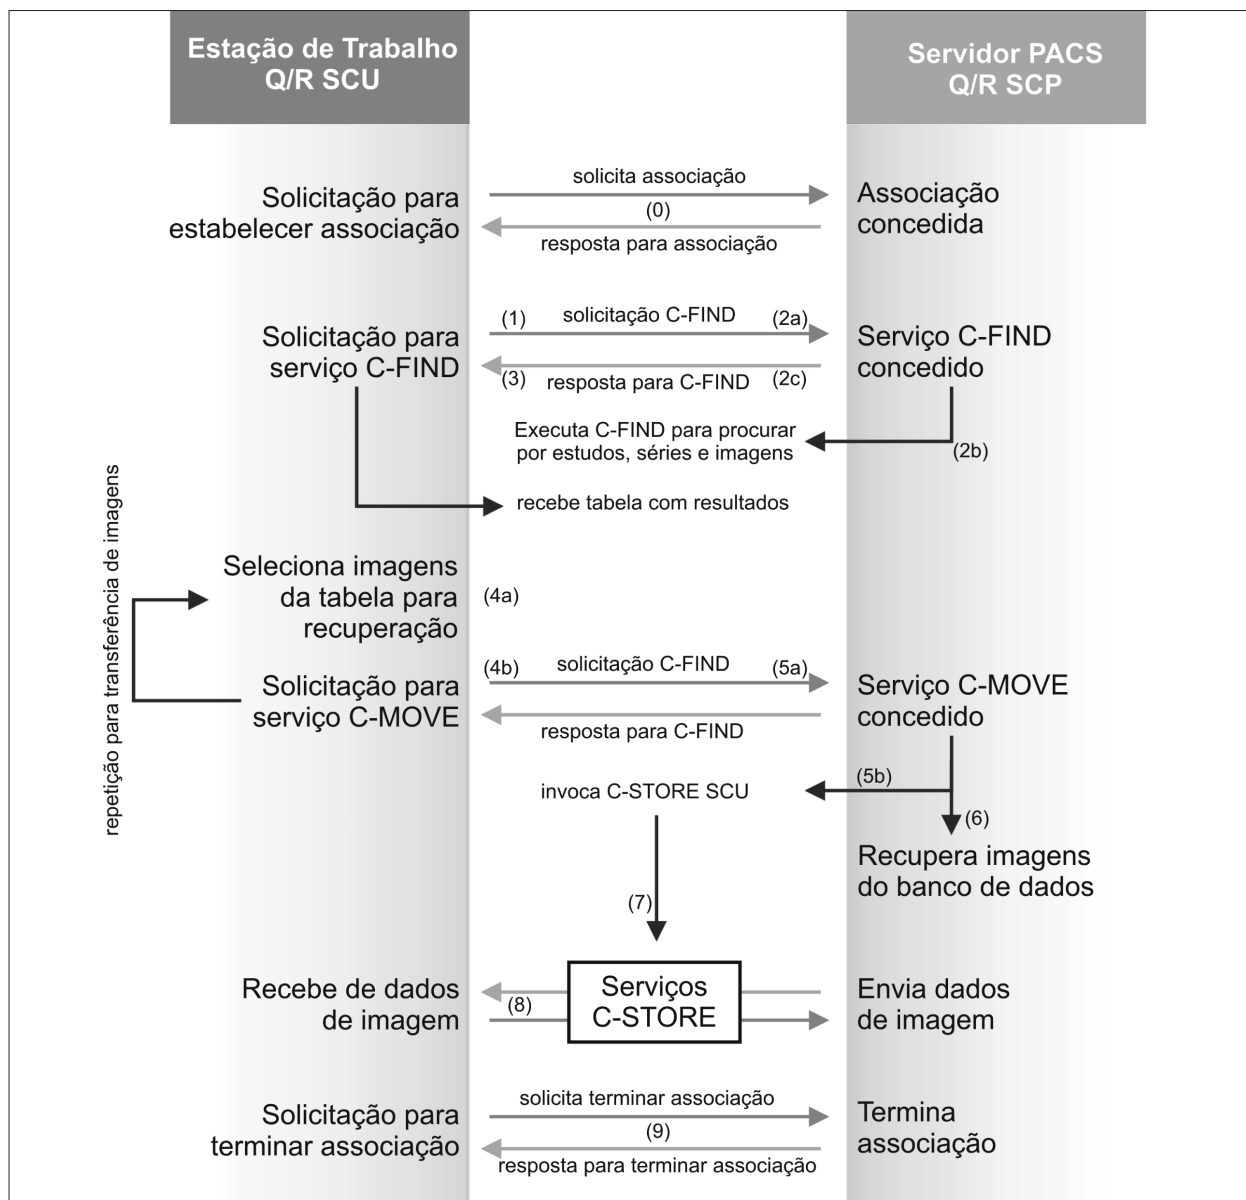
Estação de Trabalho
Q/R SCU

Servidor PACS
Q/R SCP

Solicitação para estabelecer associação

solicita associação
(0)
resposta para associação

Associação concedida

Solicitação para serviço C-FIND

(1) solicitação C-FIND (2a)
(3) resposta para C-FIND (2c)

Serviço C-FIND concedido

Executa C-FIND para procurar por estudos, séries e imagens
(2b)

recebe tabela com resultados

repetição para transferência de imagens

Seleciona imagens da tabela para recuperação
(4a)

Solicitação para serviço C-MOVE

(4b) solicitação C-FIND (5a)
resposta para C-FIND

Serviço C-MOVE concedido

invoca C-STORE SCU
(5b)
(6)

Recupera imagens do banco de dados

(7)

Recebe de dados de imagem
(8)
Serviços C-STORE
Envia dados de imagem

Solicitação para terminar associação

solicita terminar associação
(9)
resposta para terminar associação

Termina associação